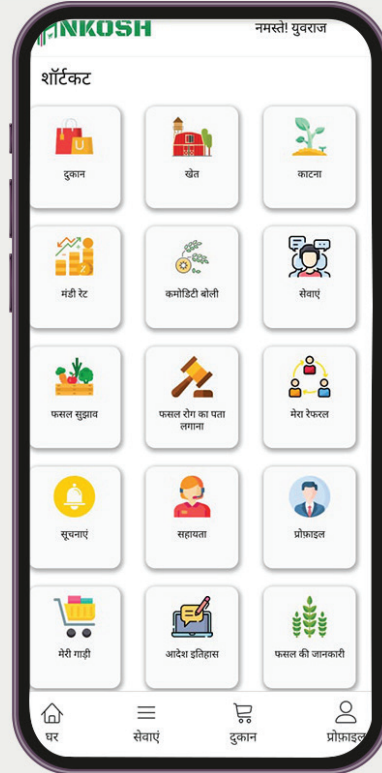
NKOSH
नमस्ते! युवराज

शॉर्टकट

दुकान
खेत
काटना
मंडी रेट
कमोडिटी बोली
सेवाएं
फसल सुझाव
फसल रोग का पता लगाना
मेरा रेफरल
सूचनाएं
सहायता
प्रोफ़ाइल
मेरी गाड़ी
आदेश इतिहास
फसल की जानकारी

घर
सेवाएं
दुकान
प्रोफ़ाइल